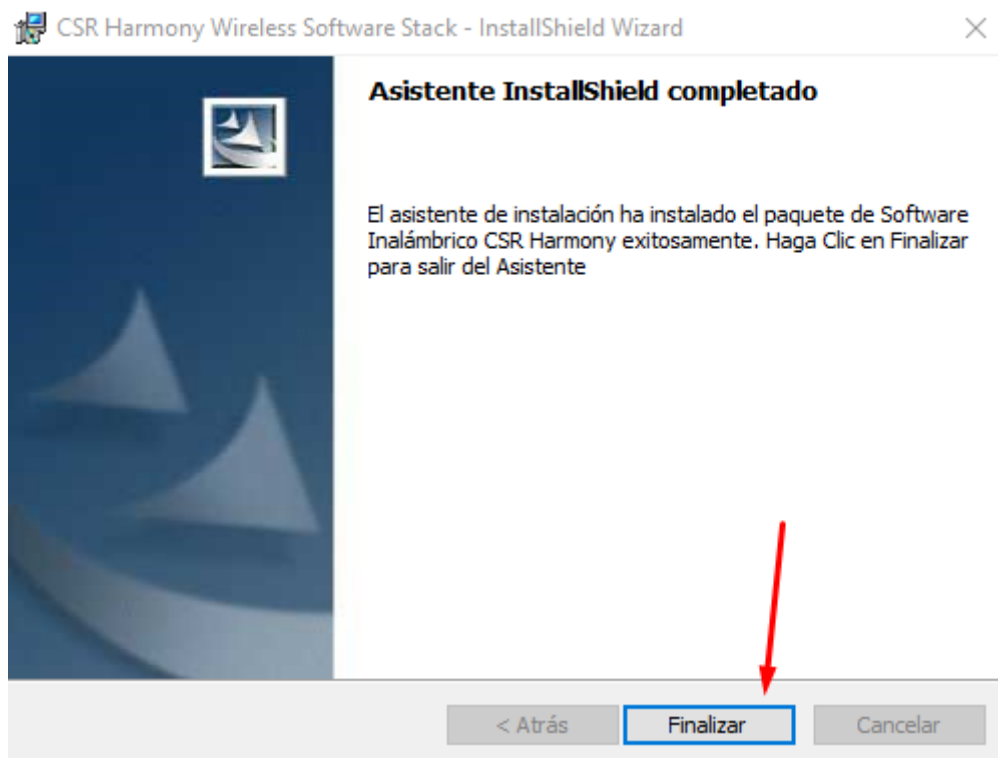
CSR Harmony Wireless Software Stack - InstallShield Wizard

Asistente InstallShield completado

El asistente de instalación ha instalado el paquete de Software Inalámbrico CSR Harmony exitosamente. Haga Clic en Finalizar para salir del Asistente

< Atrás
Finalizar
Cancelar